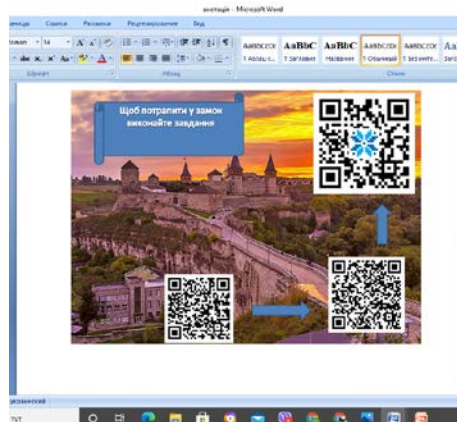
анотація - Microsoft Word

сторінка Ссилки Розсилки Рецензування Вид

Roman 14

Шрифт Абзац Стилі

AaBbCcDc AaBbC AaBbC AaBbCcDc AaBbCcDc Aa

1 Абзац с... 1 Заголов Название 1 Обычный 1 Без инте... Загол

Щоб потрапити у замок виконайте завдання

українский